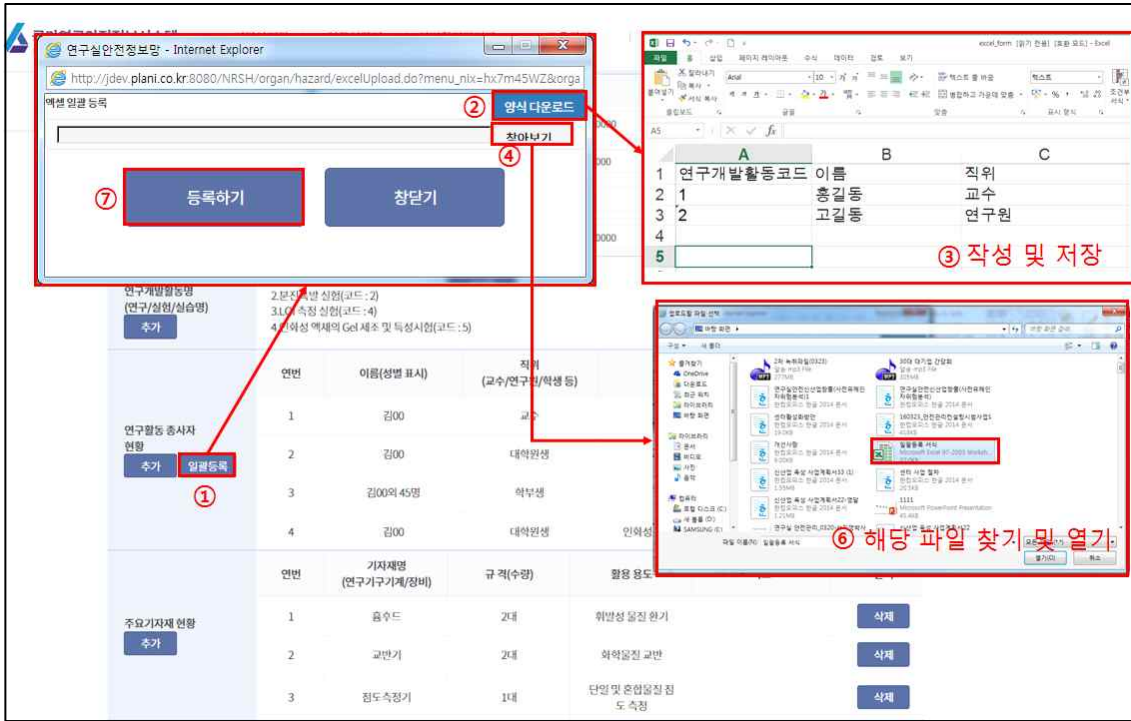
연구실안전정보망 - Internet Explorer

http://jdev.plani.co.kr:8080/NRSH/organ/hazard/excelUpload.do?menu_nix=hx7m45WZ&orga

엑셀 일괄 등록

② 양식 다운로드

찾아보기

④

⑦ 등록하기

창닫기

excel_form [읽기 전용] [호환 모드] - Excel

파일 홈 삽입 페이지 레이아웃 수식 데이터 검토 보기

|   | A | B | C |
|---|---|---|---|
| 1 | 연구개발활동코드 | 이름 | 직위 |
| 2 | 1 | 홍길동 | 교수 |
| 3 | 2 | 고길동 | 연구원 |
| 4 | | | |
| 5 | | | |

③ 작성 및 저장

연구개발활동명 (연구/실험/실습명)

추가

2.분진 발생 실험(코드:2)
3.LC 측정 실험(코드:4)
4.인화성 액체의 Gel 제조 및 특성시험(코드:5)

| 연번 | 이름(성별 표시) | 직위 (교수/연구원/학생 등) |
|---|---|---|
| 1 | 김00 | 교수 |
| 2 | 김00 | 대학원생 |
| 3 | 김00외 45명 | 학부생 |
| 4 | 김00 | 대학원생 |

연구활동 종사자 현황

추가 일괄등록

①

인화성

⑥ 해당 파일 찾기 및 열기

일괄등록 서식

| 연번 | 기자재명 (연구기구기계/장비) | 규 격(수량) | 활용 용도 | |
|---|---|---|---|---|
| 1 | 흄후드 | 2대 | 휘발성 물질 환기 | 삭제 |
| 2 | 교반기 | 2대 | 화학물질 교반 | 삭제 |
| 3 | 점도측정기 | 1대 | 단일 및 혼합물질 점도 측정 | 삭제 |

주요기자재 현황

추가